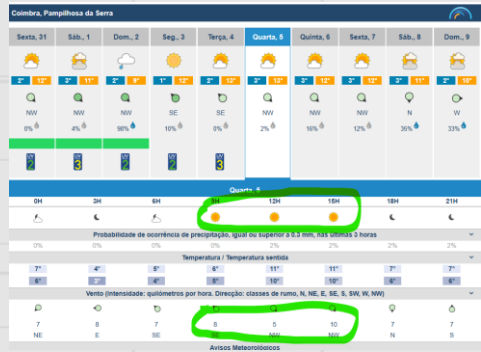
Coimbra, Pampilhosa da Serra

| Sexta, 31 | Sáb., 1 | Dom., 2 | Seg., 3 | Terça, 4 | Quarta, 5 | Quinta, 6 | Sexta, 7 | Sáb., 8 | Dom., 9 |
|---|---|---|---|---|---|---|---|---|---|
| 2° 12° | 2° 11° | 2° 9° | 2° 12° | 2° 12° | 2° 12° | 2° 12° | 2° 12° | 2° 12° | 2° 10° |
| NW | NW | NW | SE | SE | NW | NW | NW | N | W |
| 0% | 4% | 98% | 10% | 0% | 2% | 16% | 12% | 35% | 33% |
| 2 | 3 | 2 | 2 | 3 | | | | | |

Quarta, 5

| 0H | 3H | 6H | 9H | 12H | 15H | 18H | 21H |
|---|---|---|---|---|---|---|---|

Probabilidade de ocorrência de precipitação, igual ou superior a 0.3 mm, nas últimas 3 horas

| 0% | 0% | 0% | 0% | 0% | 0% | 0% | 0% |
|---|---|---|---|---|---|---|---|

Temperatura / Temperatura sentida

| 7° | 4° | 6° | 6° | 11° | 11° | 7° | 7° |
|---|---|---|---|---|---|---|---|
| 6° | 2° | 5° | 5° | 11° | 11° | 6° | 6° |

Vento (intensidade: quilómetros por hora. Direção: classes de rumo, N, NE, E, SE, S, SW, W, NW)

| 7 | 8 | 7 | 8 | 5 | 10 | 7 | 7 |
|---|---|---|---|---|---|---|---|
| NE | E | SE | SE | NW | NW | N | S |

Avisos Meteorológicos